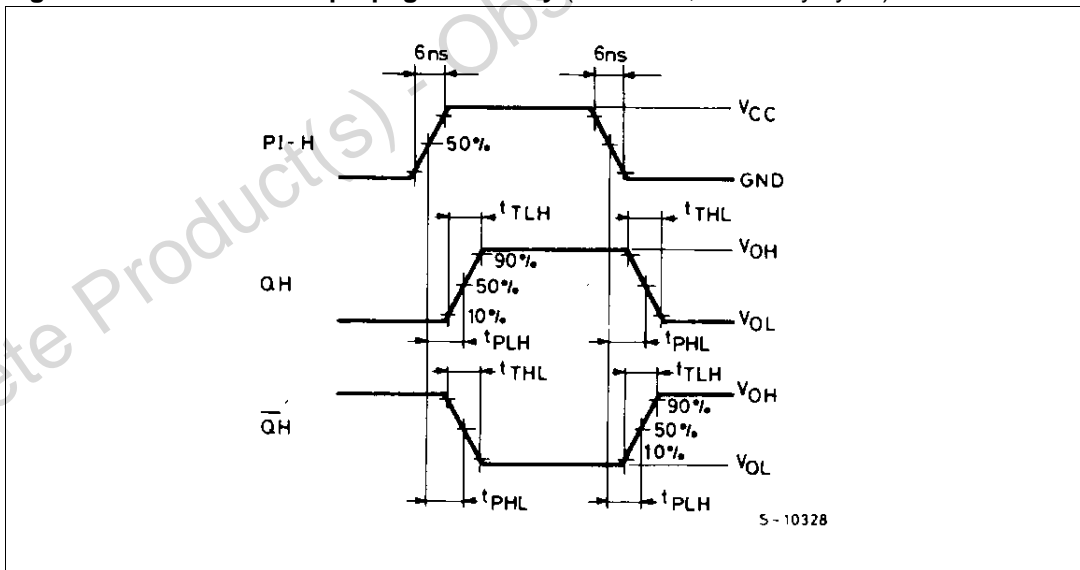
6ns
6ns
$V_{CC}$
PI - H
50%
GND
$t_{TLH}$
$t_{THL}$
$V_{OH}$
90%
QH
50%
10%
$V_{OL}$
$t_{PLH}$
$t_{PHL}$
$t_{THL}$
$t_{TLH}$
$V_{OH}$
90%
$\overline{QH}$
50%
10%
$V_{OL}$
$t_{PHL}$
$t_{PLH}$
S - 10328